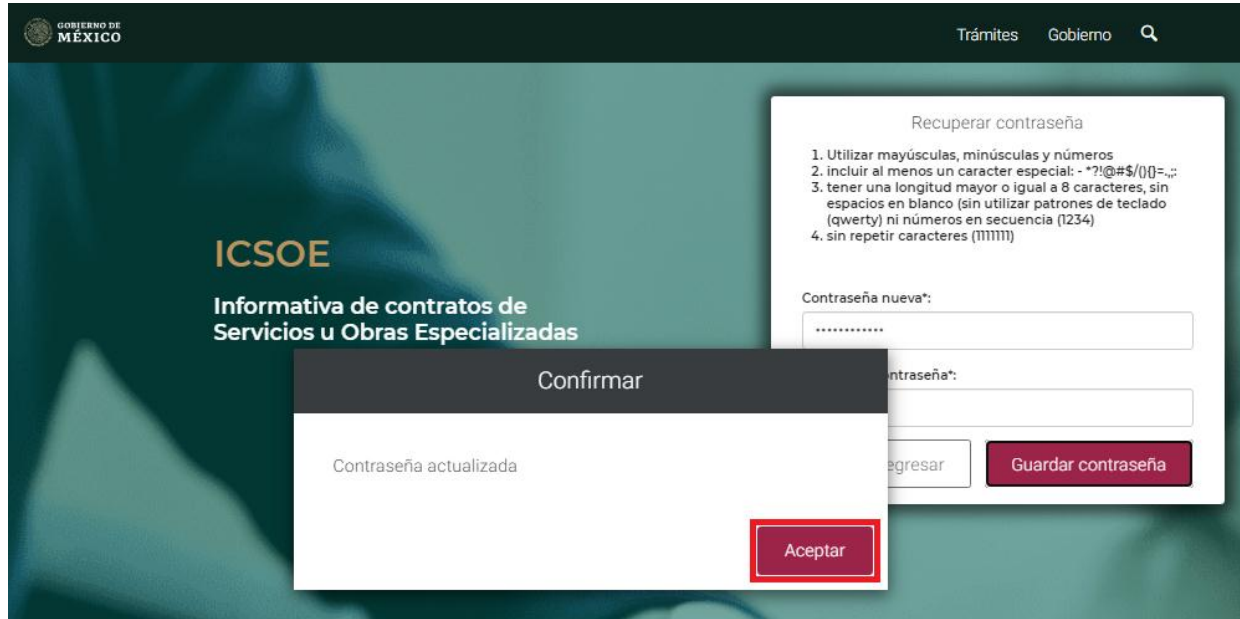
GOBIERNO DE MÉXICO

Trámites Gobierno

ICSOE

Informativa de contratos de Servicios u Obras Especializadas

Recuperar contraseña

1. Utilizar mayúsculas, minúsculas y números
2. incluir al menos un caracter especial: - *?!@#$/(){}=.,;:
3. tener una longitud mayor o igual a 8 caracteres, sin espacios en blanco (sin utilizar patrones de teclado (qwerty) ni números en secuencia (1234)
4. sin repetir caracteres (1111111)

Contraseña nueva*:

••••••••••••

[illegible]ntraseña*:

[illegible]egresar

Guardar contraseña

Confirmar

Contraseña actualizada

Aceptar